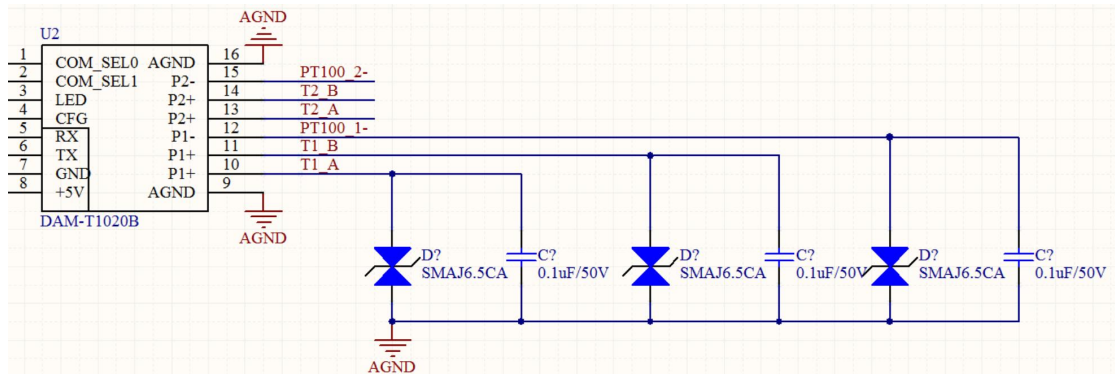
U2

AGND

1 COM_SEL0
2 COM_SEL1
3 LED
4 CFG
5 RX
6 TX
7 GND
8 +5V

AGND 16
P2- 15
P2+ 14
P2+ 13
P1- 12
P1+ 11
P1+ 10
AGND 9

PT100_2-
T2_B
T2_A
PT100_1-
T1_B
T1_A

DAM-T1020B

AGND

D?
SMAJ6.5CA
C?
0.1uF/50V
D?
SMAJ6.5CA
C?
0.1uF/50V
D?
SMAJ6.5CA
C?
0.1uF/50V

AGND